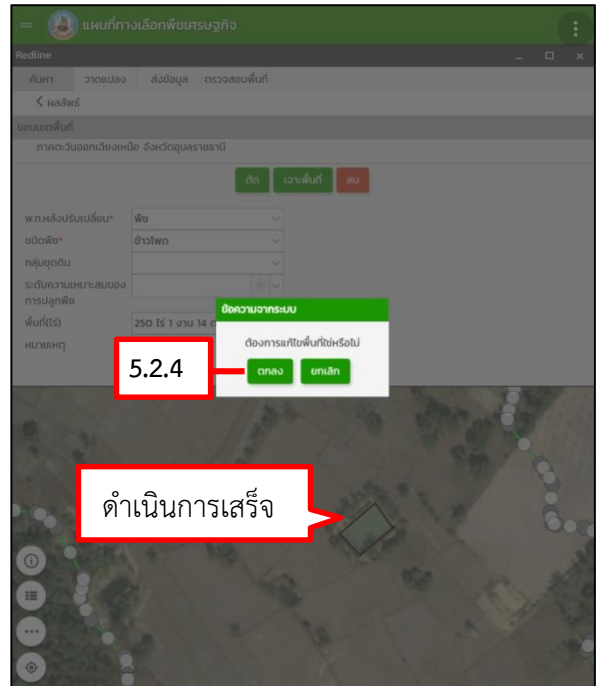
แผนที่ทางเลือกพืชเศรษฐกิจ

Redline

ค้นหา วาดแปลง ส่งข้อมูล ตรวจสอบพื้นที่

< ผลลัพธ์

ขอบเขตพื้นที่

ภาคตะวันออกเฉียงเหนือ จังหวัดอุบลราชธานี

ตัด เจาะพื้นที่ ลบ

พ.ท.หลังปรับเปลี่ยน* พืช

ชนิดพืช* ข้าวโพด

กลุ่มชุดดิน

ระดับความเหมาะสมของการปลูกพืช

พื้นที่(ไร่) 250 ไร่ 1 งาน 14 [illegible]

หมายเหตุ

ข้อความจากระบบ

ต้องการแก้ไขพื้นที่ใช่หรือไม่

ตกลง ยกเลิก

5.2.4

ดำเนินการเสร็จ